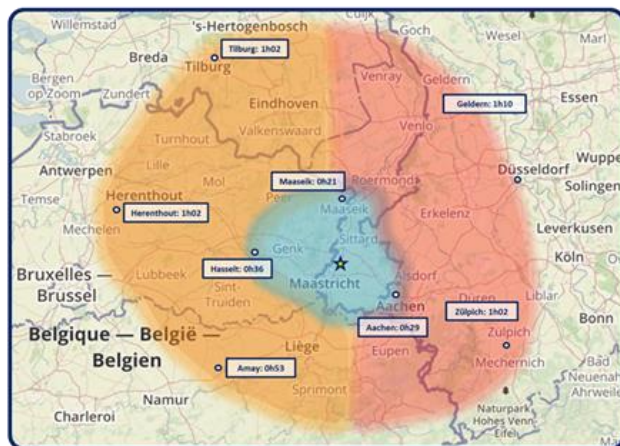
Willemstad
's-Hertogenbosch
Cuijk
Goch
Wesel
Marl
Breda
Tilburg: 1h02
Tilburg
Bergen op Zoom
Zundert
Venray
Geldern
Essen
Geldern: 1h10
Eindhoven
Stabroek
Turnhout
Valkenswaard
Venlo
Antwerpen
Lille
Düsseldorf
Wupper
Mol
Maaseik: 0h21
Roermond
Solingen
Herenthout
Temse
Herenthout: 1h02
Peer
Maaseik
Erkelenz
Mechelen
Genk
Sittard
Leverkusen
Köln
Bruxelles — Brussel
Lubbeek
Hasselt: 0h36
Sint-Truiden
Maastricht
Alsdorf
Aachen
Düren
Liblar
Zülpich: 1h02
Bonn
Belgique — België — Belgien
Aachen: 0h29
Zülpich
Liège
Eupen
Mechernich
Bad Neuenahr-Ahrweile
Amay: 0h53
Namur
Sprimont
Charleroi
Naturpark Hohes Venn Eifel